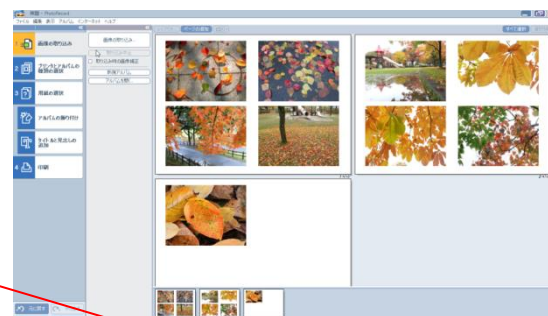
写真 - PhotoRecord
ファイル 編集 表示 アルバム インターネット ヘルプ
画像の取り込み
アルバムとアルバムの種類の選択
用紙の選択
アルバムの割り付け
タイトルと見出しの追加
印刷
画像の取り込み
取り込み済み画像を確認
新規アルバム
アルバムを開く
ページの追加
やり直し